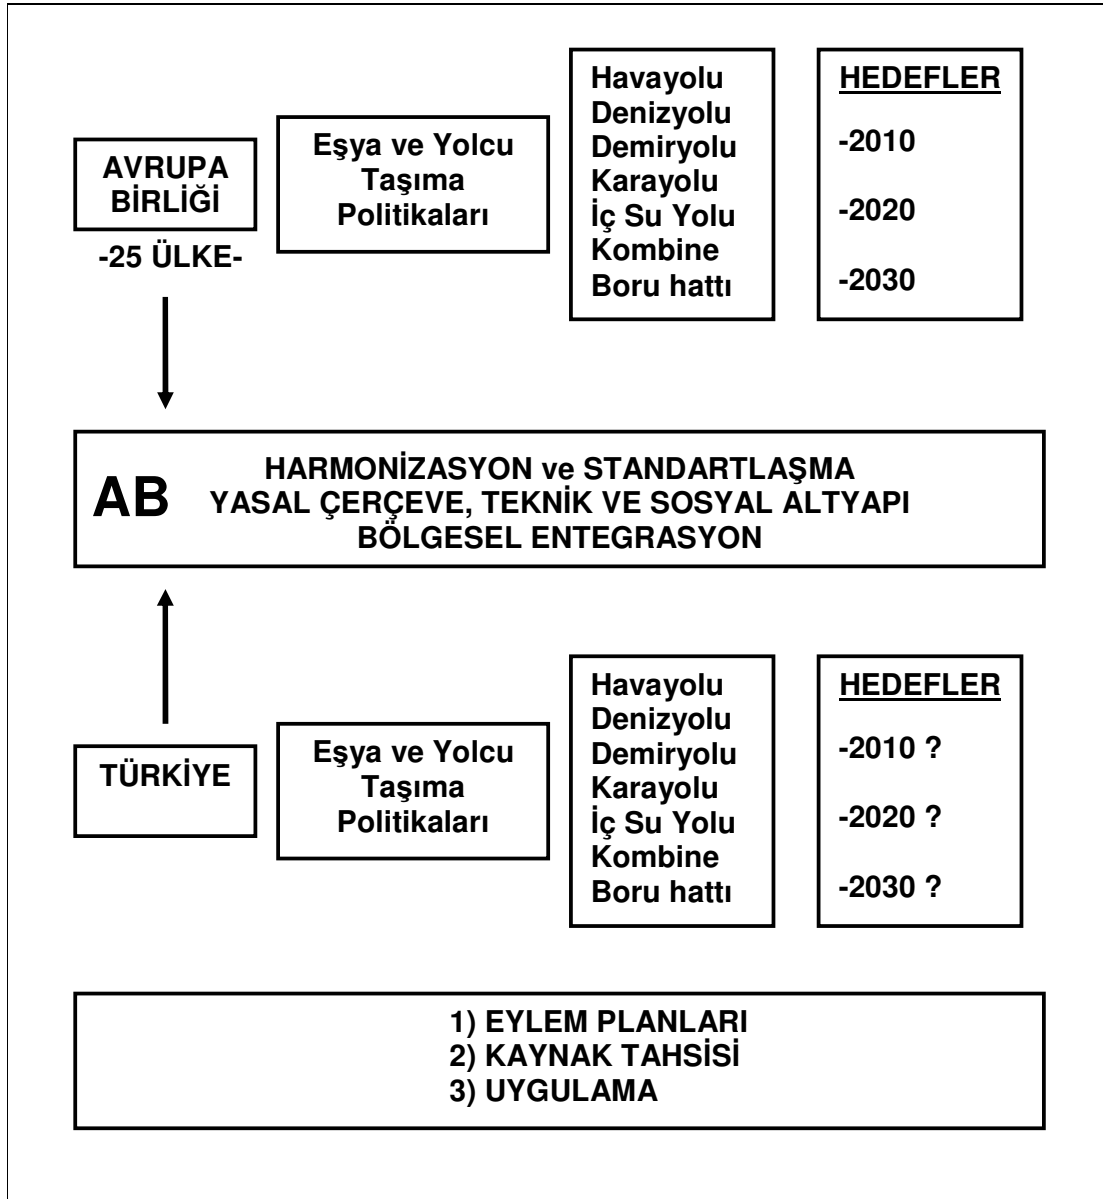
AVRUPA BİRLİĞİ
-25 ÜLKE-

Eşya ve Yolcu Taşıma Politikaları

Havayolu
Denizyolu
Demiryolu
Karayolu
İç Su Yolu
Kombine
Boru hattı

HEDEFLER
-2010
-2020
-2030

AB
HARMONİZASYON ve STANDARTLAŞMA
YASAL ÇERÇEVE, TEKNİK VE SOSYAL ALTYAPI
BÖLGESEL ENTEGRASYON

TÜRKİYE

Eşya ve Yolcu Taşıma Politikaları

Havayolu
Denizyolu
Demiryolu
Karayolu
İç Su Yolu
Kombine
Boru hattı

HEDEFLER
-2010 ?
-2020 ?
-2030 ?

1) EYLEM PLANLARI
2) KAYNAK TAHSİSİ
3) UYGULAMA